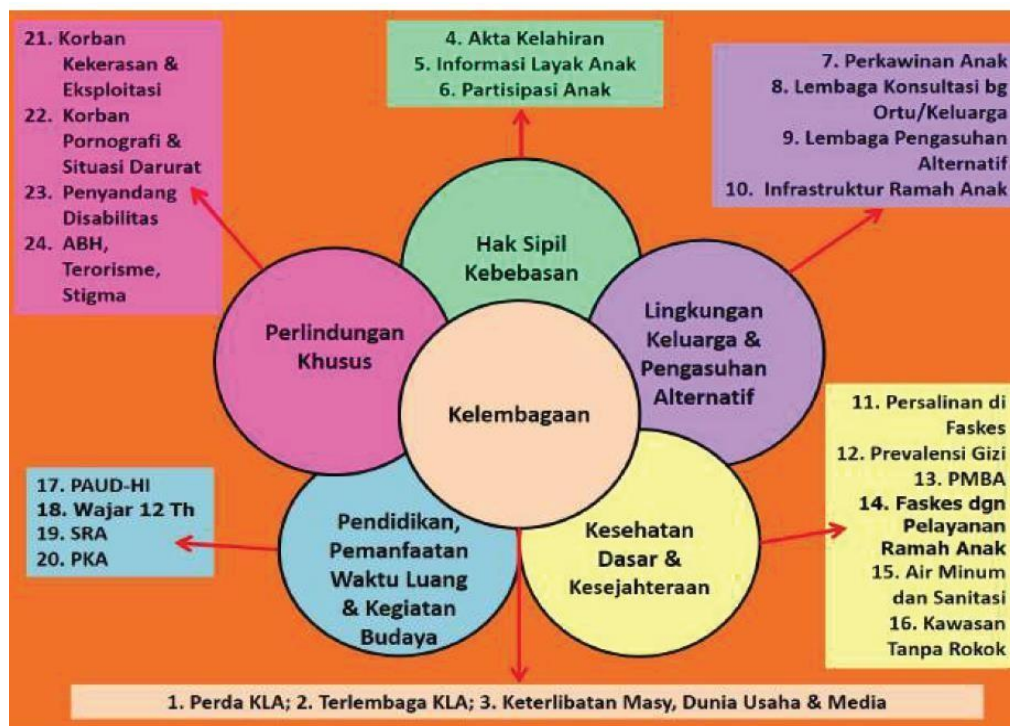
21. Korban Kekerasan & Eksploitasi
22. Korban Pornografi & Situasi Darurat
23. Penyandang Disabilitas
24. ABH, Terorisme, Stigma

4. Akta Kelahiran
5. Informasi Layak Anak
6. Partisipasi Anak

7. Perkawinan Anak
8. Lembaga Konsultasi bg Ortu/Keluarga
9. Lembaga Pengasuhan Alternatif
10. Infrastruktur Ramah Anak

Hak Sipil Kebebasan

Perlindungan Khusus

Lingkungan Keluarga & Pengasuhan Alternatif

Kelembagaan

11. Persalinan di Faskes
12. Prevalensi Gizi
13. PMBA
14. Faskes dgn Pelayanan Ramah Anak
15. Air Minum dan Sanitasi
16. Kawasan Tanpa Rokok

17. PAUD-HI
18. Wajar 12 Th
19. SRA
20. PKA

Pendidikan, Pemanfaatan Waktu Luang & Kegiatan Budaya

Kesehatan Dasar & Kesejahteraan

1. Perda KLA; 2. Terlembaga KLA; 3. Keterlibatan Masy, Dunia Usaha & Media